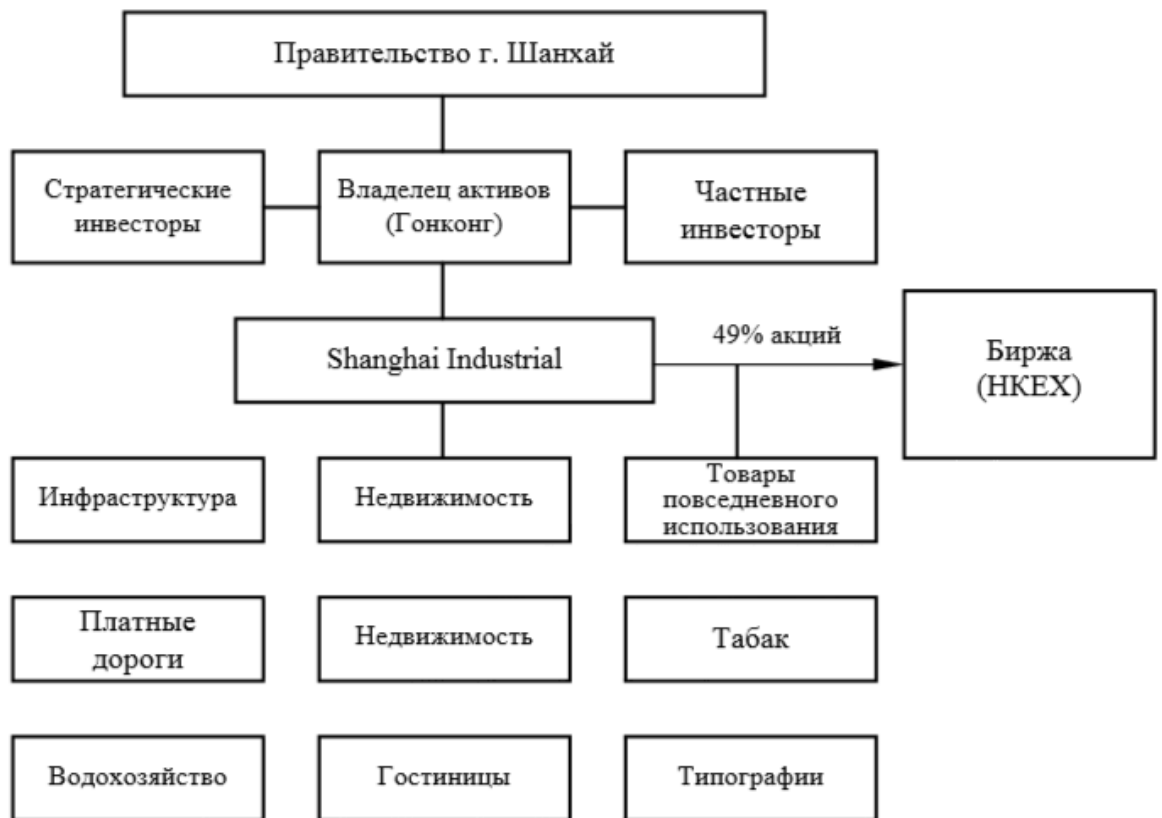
Правительство г. Шанхай

Стратегические инвесторы

Владелец активов (Гонконг)

Частные инвесторы

Shanghai Industrial

49% акций

Биржа (HKEX)

Инфраструктура

Недвижимость

Товары повседневного использования

Платные дороги

Недвижимость

Табак

Водохозяйство

Гостиницы

Типографии